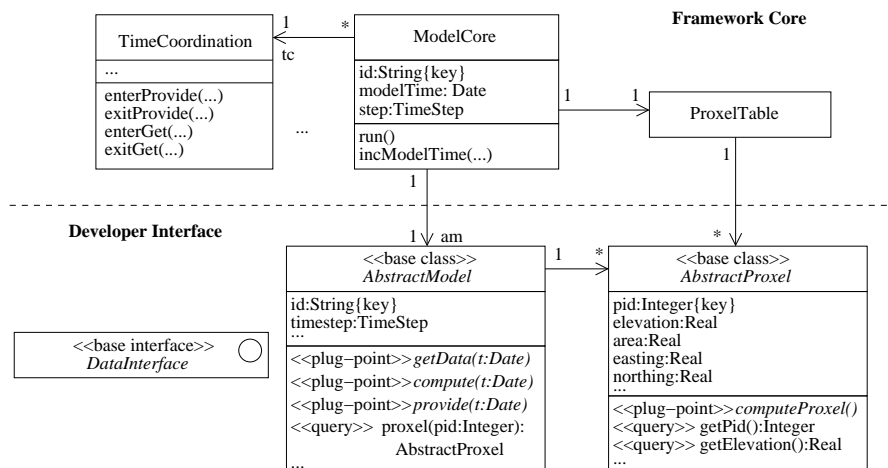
Framework Core

TimeCoordination
...
enterProvide(...)
exitProvide(...)
enterGet(...)
exitGet(...)

1
*
tc

ModelCore
id:String{key}
modelTime: Date
step:TimeStep
run()
incModelTime(...)

...

1
1

ProxelTable

1
1
1
*

Developer Interface

1 am

<<base class>>
AbstractModel
id:String{key}
timestep:TimeStep
...
<<plug−point>>getData(t:Date)
<<plug−point>>compute(t:Date)
<<plug−point>>provide(t:Date)
<<query>> proxel(pid:Integer): AbstractProxel
...

1
*

<<base class>>
AbstractProxel
pid:Integer{key}
elevation:Real
area:Real
easting:Real
northing:Real
...
<<plug−point>>computeProxel()
<<query>> getPid():Integer
<<query>> getElevation():Real
...

<<base interface>>
DataInterface